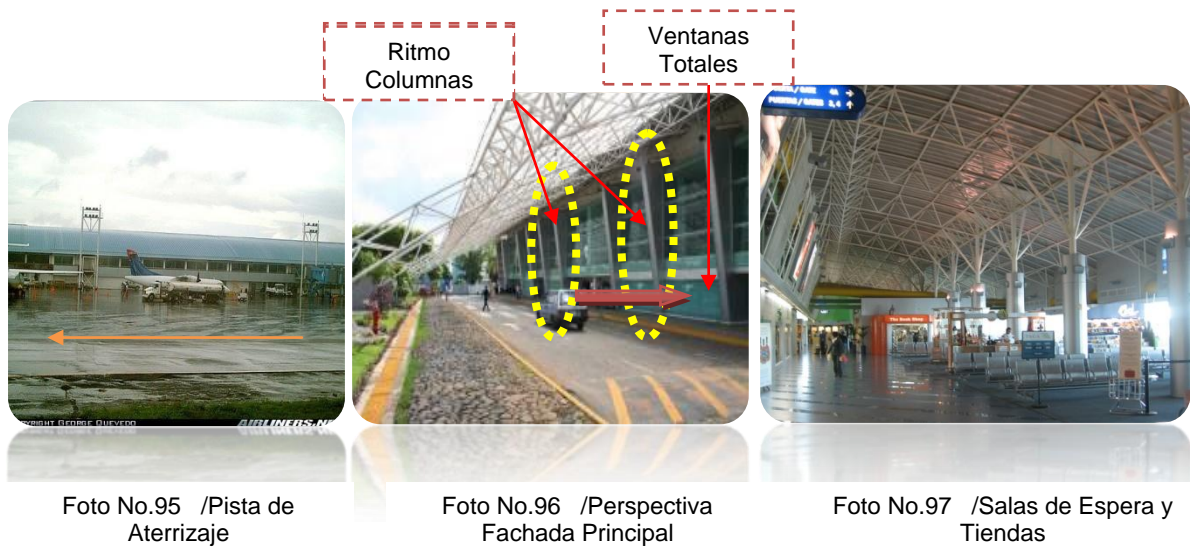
Ritmo Columnas

Ventanas Totales

COPYRIGHT GEORGE QUEVEDO

AIRLINERS.NET

PUERTA / GATE 4A

PUERTAS / GATES 3,4

The Book Shop

Foto No.95 /Pista de Aterrizaje

Foto No.96 /Perspectiva Fachada Principal

Foto No.97 /Salas de Espera y Tiendas